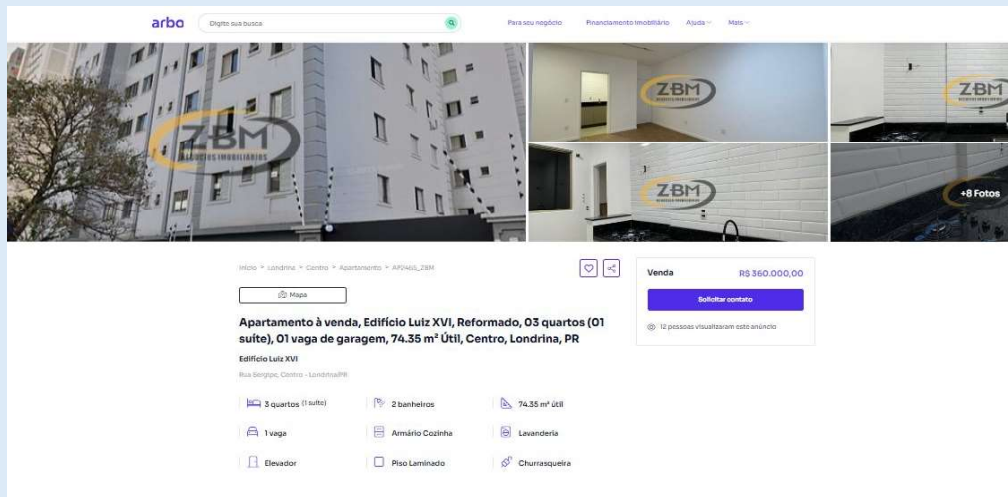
arbo Digite sua busca

Para seu negócio Financiamento Imobiliário Ajuda Mais

ZBM NEGÓCIOS IMOBILIÁRIOS

ZBM

ZBM

ZBM

+8 Fotos

Início > Londrina > Centro > Apartamento > AP1465_ZBM

Mapa

Apartamento à venda, Edifício Luiz XVI, Reformado, 03 quartos (01 suíte), 01 vaga de garagem, 74.35 m² Útil, Centro, Londrina, PR

Edifício Luiz XVI

Rua Sergipe, Centro - Londrina/PR

3 quartos (1 suíte) 2 banheiros 74.35 m² útil

1 vaga Armário Cozinha Lavanderia

Elevador Piso Laminado Churrasqueira

Venda R$ 360.000,00

Solicitar contato

12 pessoas visualizaram este anúncio